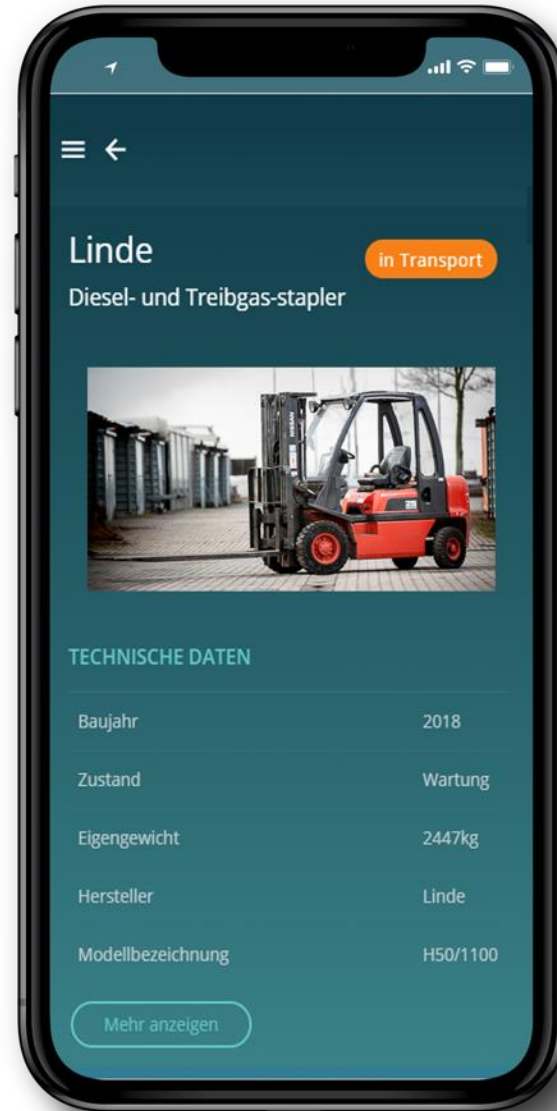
Linde

in Transport

Diesel- und Treibgas-stapler

TECHNISCHE DATEN

| | |
|---|---|
| Baujahr | 2018 |
| Zustand | Wartung |
| Eigengewicht | 2447kg |
| Hersteller | Linde |
| Modellbezeichnung | H50/1100 |

Mehr anzeigen